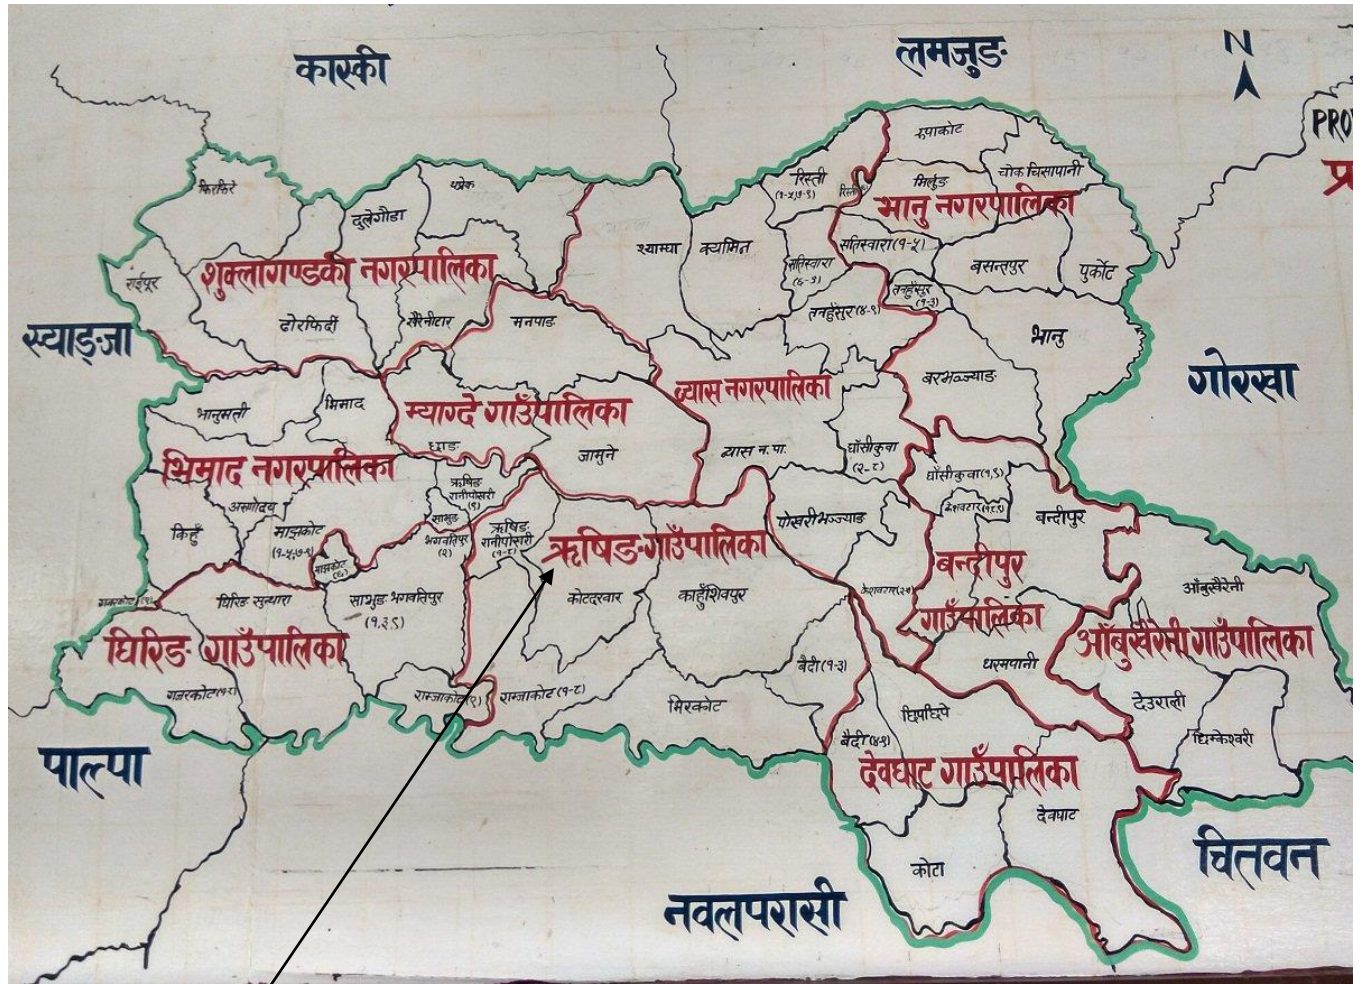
कास्की

लमजुङ

N

PRO

प्र

फिरफिरे

धपेक

दुलेगौडा

रुपाकोट

रिस्ती (१-४,९-६)

रिस्ती

मिर्लुङ

चोक चिसापानी

भानु नगरपालिका

शुक्लागण्डकी नगरपालिका

श्याम्घा

नयाँमित

सतिस्वारा (६-९)

सतिस्वारा (१-५)

बसन्तपुर

पुर्कोट

राईपुर

धोरफिर्दी

सेनीटार

मनपाङ

तनहुँसुर (४-९)

तनहुँसुर (१-३)

स्याङ्जा

भानु

गोरखा

भानुमती

भिमाद

स्याङ्दे गाउँपालिका

व्यास नगरपालिका

बरभञ्ज्याङ

भिमाद नगरपालिका

ढाँड

जामुने

व्यास न.पा.

घाँसीकुवा (२-८)

घाँसीकुवा (१,९)

ऋषिङ रानीपोखरी (९)

अरुणोदय

किहुँ

शाम्भु

भगवतीपुर (२)

ऋषिङ रानीपोखरी (१-८)

पोखरीभञ्ज्याङ

केशवटार (१,९,३)

बन्दीपुर

माझकोट (१-५,७-९)

माझकोट (६)

ऋषिङ गाउँपालिका

बन्दीपुर

मकर्कोट (१,९)

घिरिङ सुन्धारा

साम्भुङ भगवतीपुर (१,३,९)

कोटदरबार

काहुँशिवपुर

केशवटार (२,४)

गाउँपालिका

आँबुखैरेनी

आँबुखैरेनी गाउँपालिका

घिरिङ गाउँपालिका

बैदी (१-३)

धरमपानी

गजरकोट (१-९)

रम्जाकोट (९)

रम्जाकोट (१-८)

भिरकोट

छिपछिपे

देउराली

ब्यागी

बैदी (४-९)

पाल्पा

देवघाट गाउँपालिका

देवघाट

कोटा

चितवन

नवलपरासी